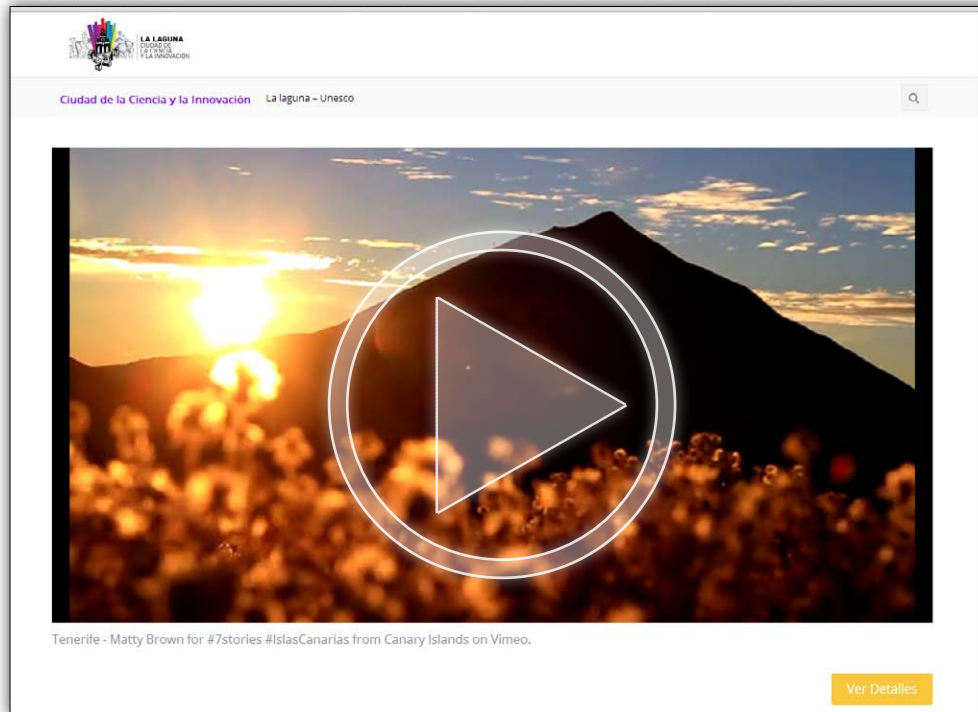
LA LAGUNA
CIUDAD DE
LA CIENCIA
Y LA INNOVACIÓN

Ciudad de la Ciencia y la Innovación La laguna – Unesco

Tenerife - Matty Brown for #7stories #IslasCanarias from Canary Islands on Vimeo.

Ver Detalles